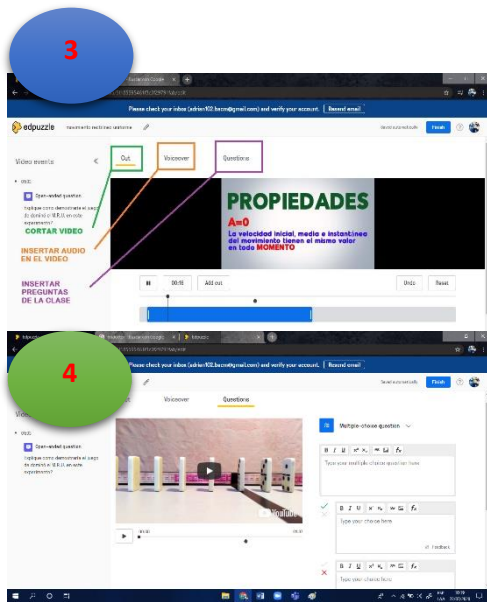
3

Please check your inbox (adrian102.bacon@gmail.com) and verify your account. Resend email

edpuzzle Movimiento rectilíneo uniforme

Saved seconds ago Finish

Video events

Out Voiceover Questions

Open-ended question
Explique como demostraría el juego de dominó el M.R.U. en este experimento?

CORTAR VIDEO

INSERTAR AUDIO EN EL VIDEO

INSERTAR PREGUNTAS DE LA CLASE

PROPIEDADES
A=0
La velocidad inicial, media e instantánea del movimiento tienen el mismo valor en todo MOMENTO

00:10 Add cut Undo Reset

4

Please check your inbox (adrian102.bacon@gmail.com) and verify your account. Resend email

Saved seconds ago Finish

Voiceover Questions

Open-ended question
Explique como demostraría el juego de dominó el M.R.U. en este experimento?

Multiple-choice question

Type your multiple choice question here

Type your choice here

Feedback

Type your choice here

YouTube

00:10 00:31